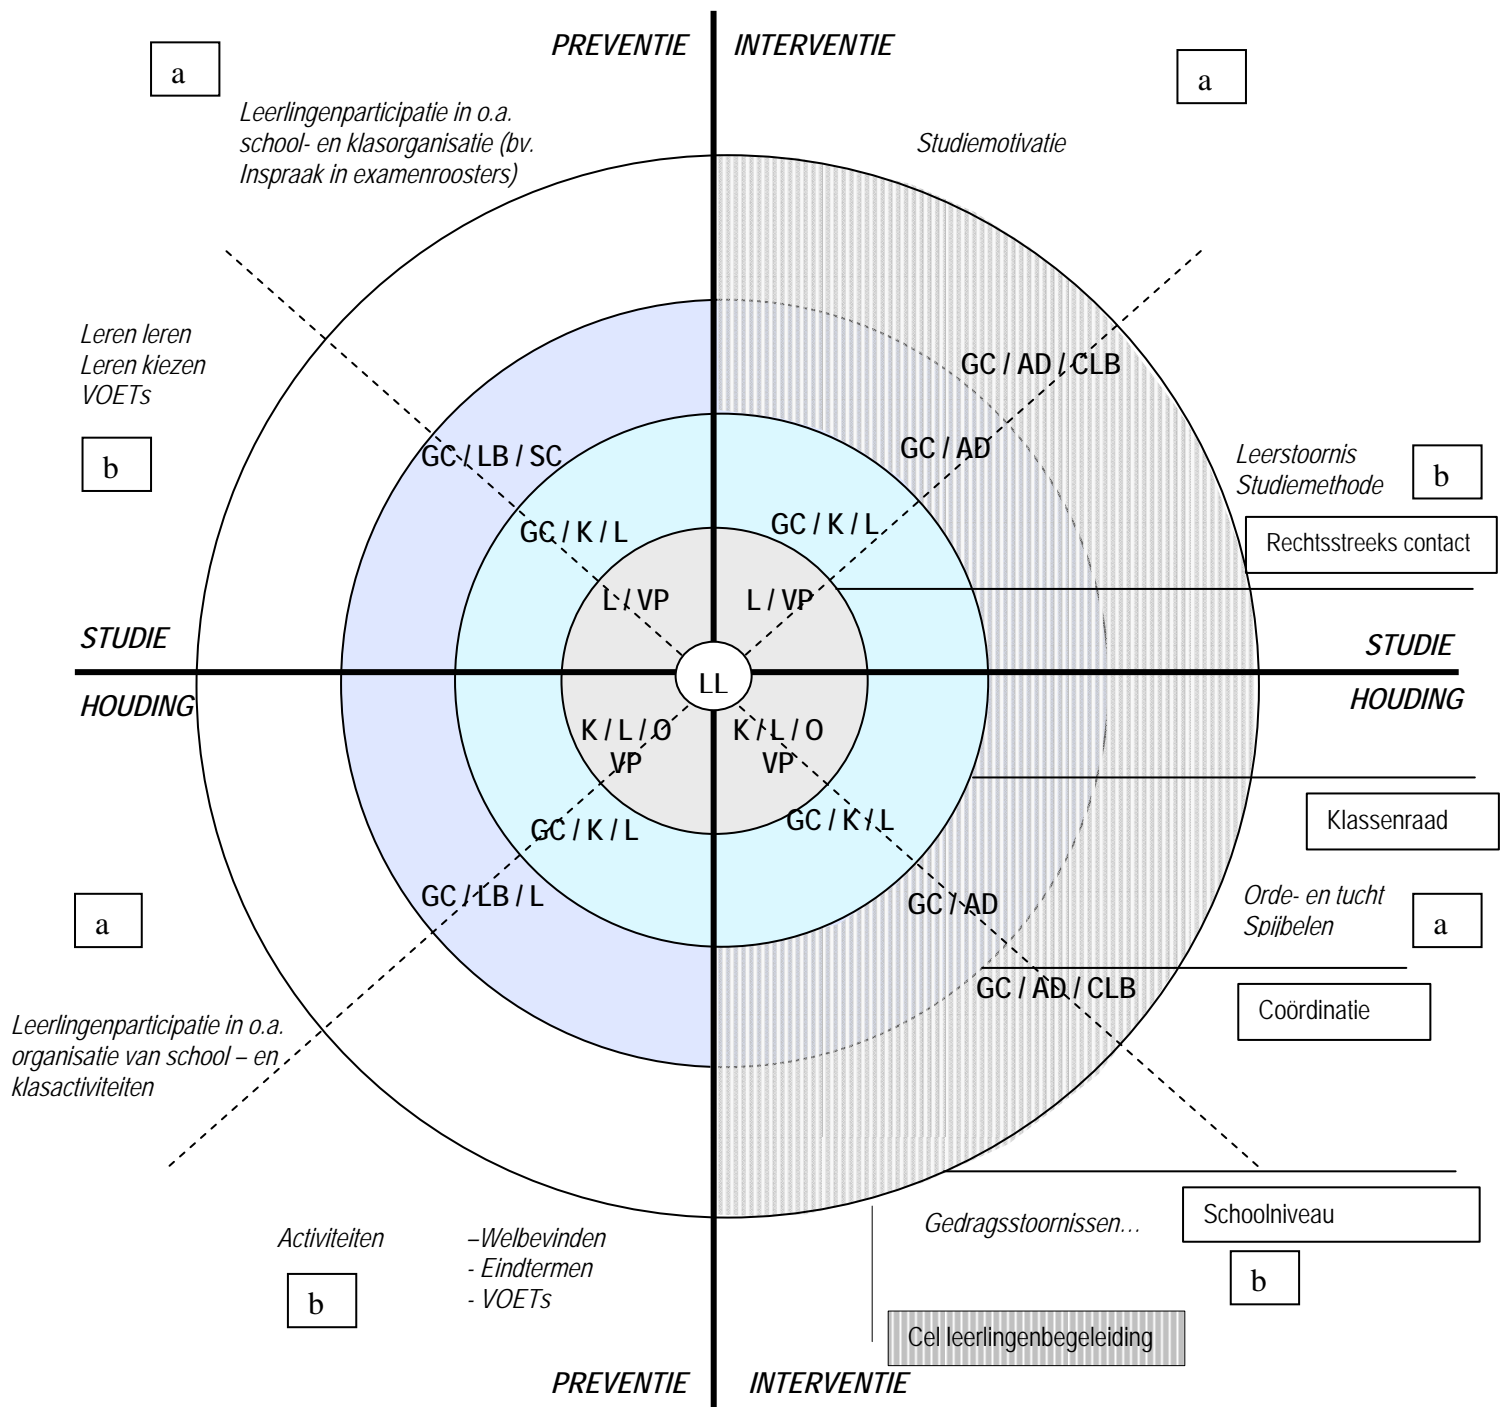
PREVENTIE | INTERVENTIE

a

Leerlingenparticipatie in o.a. school- en klasorganisatie (bv. Inspraak in examenroosters)

a

Studiemotivatie

Leren leren
Leren kiezen
VOETs

b

GC / AD / CLB

GC / AD

GC / LB / SC

Leerstoornis
Studiemethode

b

GC / K / L

GC / K / L

Rechtsstreeks contact

L / VP

L / VP

STUDIE

STUDIE

LL

HOUDING

HOUDING

K / L / O
VP

K / L / O
VP

GC / K / L

GC / K / L

Klassenraad

GC / LB / L

GC / AD

Orde- en tucht
Spijbelen

a

a

GC / AD / CLB

Coördinatie

Leerlingenparticipatie in o.a. organisatie van school – en klasactiviteiten

Activiteiten

–Welbevinden
- Eindtermen
- VOETs

b

Gedragsstoornissen…

Schoolniveau

b

Cel leerlingenbegeleiding

PREVENTIE | INTERVENTIE